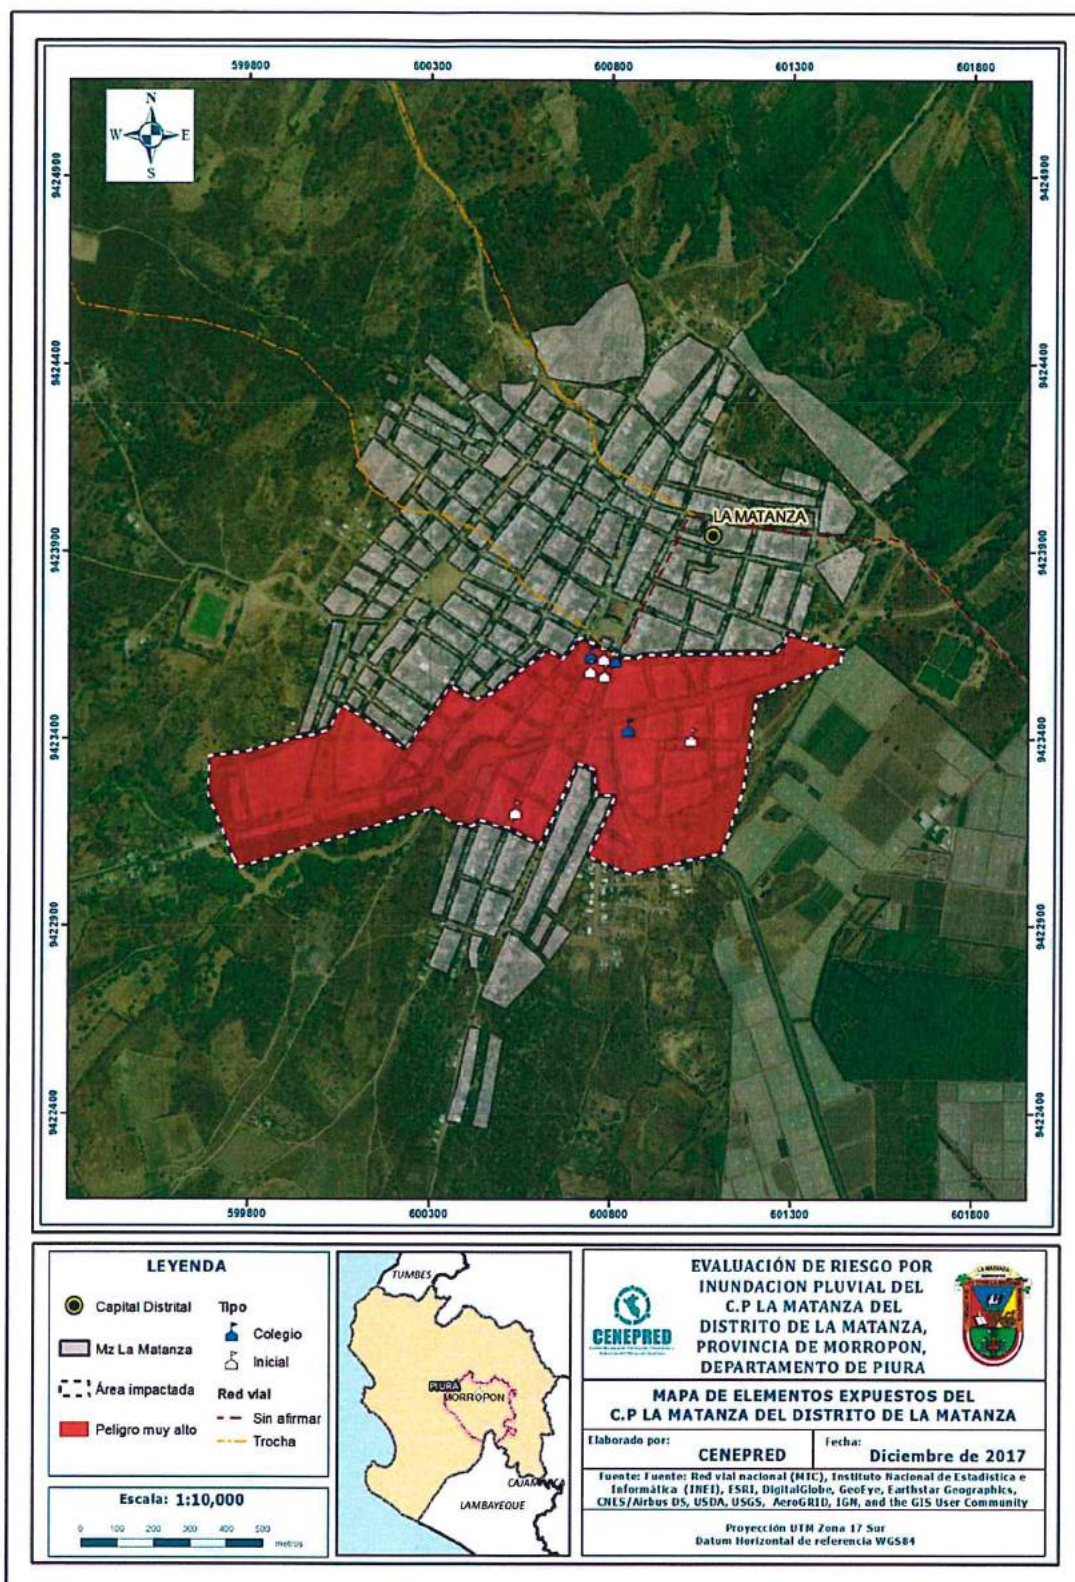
599800 600300 600800 601300 601800

N
W E
S

9424900
9424400
9423900
9423400
9422900
9422400

LA MATANZA

599800 600300 600800 601300 601800

LEYENDA

Capital Distrital
Mz La Matanza
Área impactada
Peligro muy alto

Tipo
Colegio
Inicial

Red vial
Sin afirmar
Trocha

Escala: 1:10,000

0 100 200 300 400 500 metros

TUMBES
PIURA
MORROPON
CAJAMARCA
LAMBAYEQUE

CENEPRED

EVALUACIÓN DE RIESGO POR INUNDACION PLUVIAL DEL C.P LA MATANZA DEL DISTRITO DE LA MATANZA, PROVINCIA DE MORROPON, DEPARTAMENTO DE PIURA

LA MATANZA

MAPA DE ELEMENTOS EXPUESTOS DEL C.P LA MATANZA DEL DISTRITO DE LA MATANZA

Elaborado por: CENEPRED
Fecha: Diciembre de 2017

Fuente: Fuente: Red vial nacional (MTC), Instituto Nacional de Estadística e Informática (INEI), ESRI, DigitalGlobe, GeoEye, Earthstar Geographics, CNES/Airbus DS, USDA, USGS, AeroGRID, IGN, and the GIS User Community

Proyección UTM Zona 17 Sur
Datum Horizontal de referencia WGS84